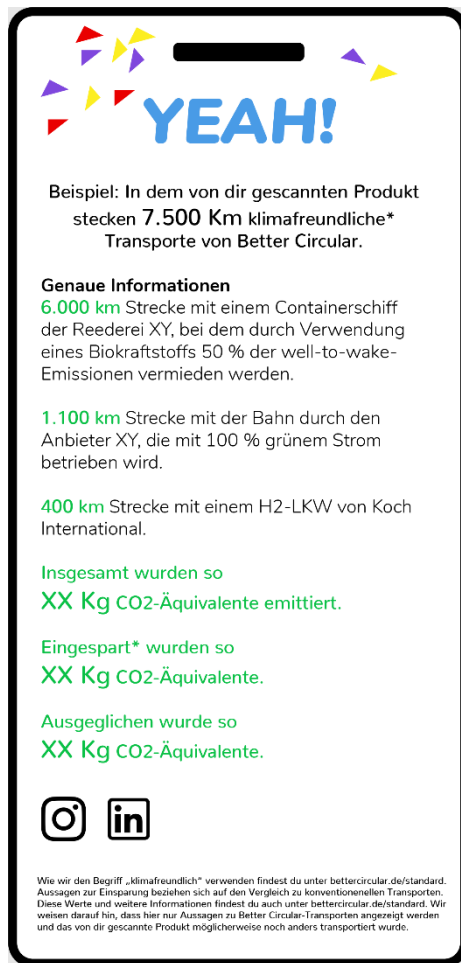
YEAH!

Beispiel: In dem von dir gescannten Produkt stecken 7.500 Km klimafreundliche* Transporte von Better Circular.

Genaue Informationen
6.000 km Strecke mit einem Containerschiff der Reederei XY, bei dem durch Verwendung eines Biokraftstoffs 50 % der well-to-wake-Emissionen vermieden werden.

1.100 km Strecke mit der Bahn durch den Anbieter XY, die mit 100 % grünem Strom betrieben wird.

400 km Strecke mit einem H2-LKW von Koch International.

Insgesamt wurden so
XX Kg CO2-Äquivalente emittiert.

Eingespart* wurden so
XX Kg CO2-Äquivalente.

Ausgeglichen wurde so
XX Kg CO2-Äquivalente.

Wie wir den Begriff „klimafreundlich" verwenden findest du unter bettercircular.de/standard. Aussagen zur Einsparung beziehen sich auf den Vergleich zu konventionellen Transporten. Diese Werte und weitere Informationen findest du auch unter bettercircular.de/standard. Wir weisen darauf hin, dass hier nur Aussagen zu Better Circular-Transporten angezeigt werden und das von dir gescannte Produkt möglicherweise noch anders transportiert wurde.